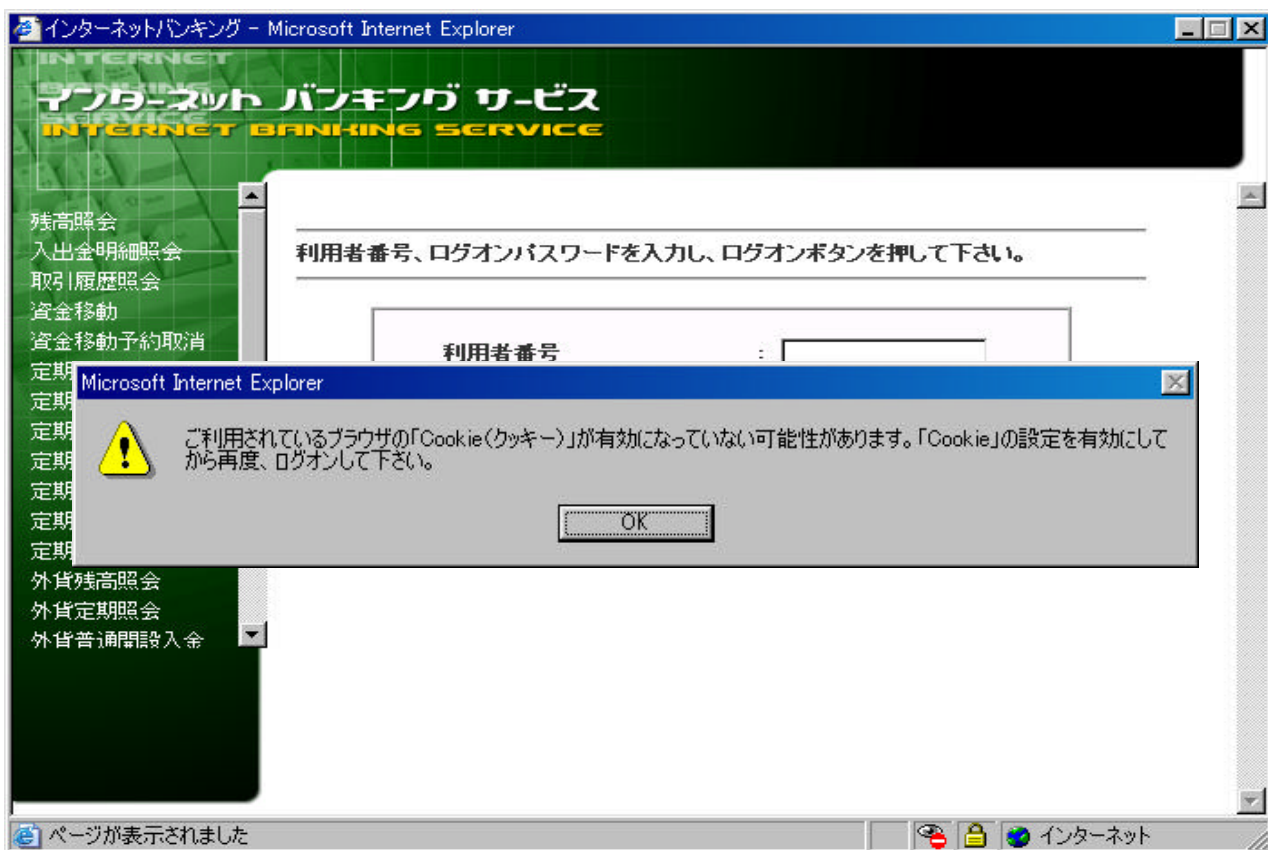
インターネットバンキング - Microsoft Internet Explorer

インターネット バンキング サービス
INTERNET BANKING SERVICE

残高照会
入出金明細照会
取引履歴照会
資金移動
資金移動予約取消
定期
定期
定期
定期
定期
定期
定期
外貨残高照会
外貨定期照会
外貨普通開設入金

利用者番号、ログオンパスワードを入力し、ログオンボタンを押して下さい。

利用者番号 :

Microsoft Internet Explorer

ご利用されているブラウザの「Cookie(クッキー)」が有効になっていない可能性があります。「Cookie」の設定を有効にしてから再度、ログオンして下さい。

OK

ページが表示されました

インターネット